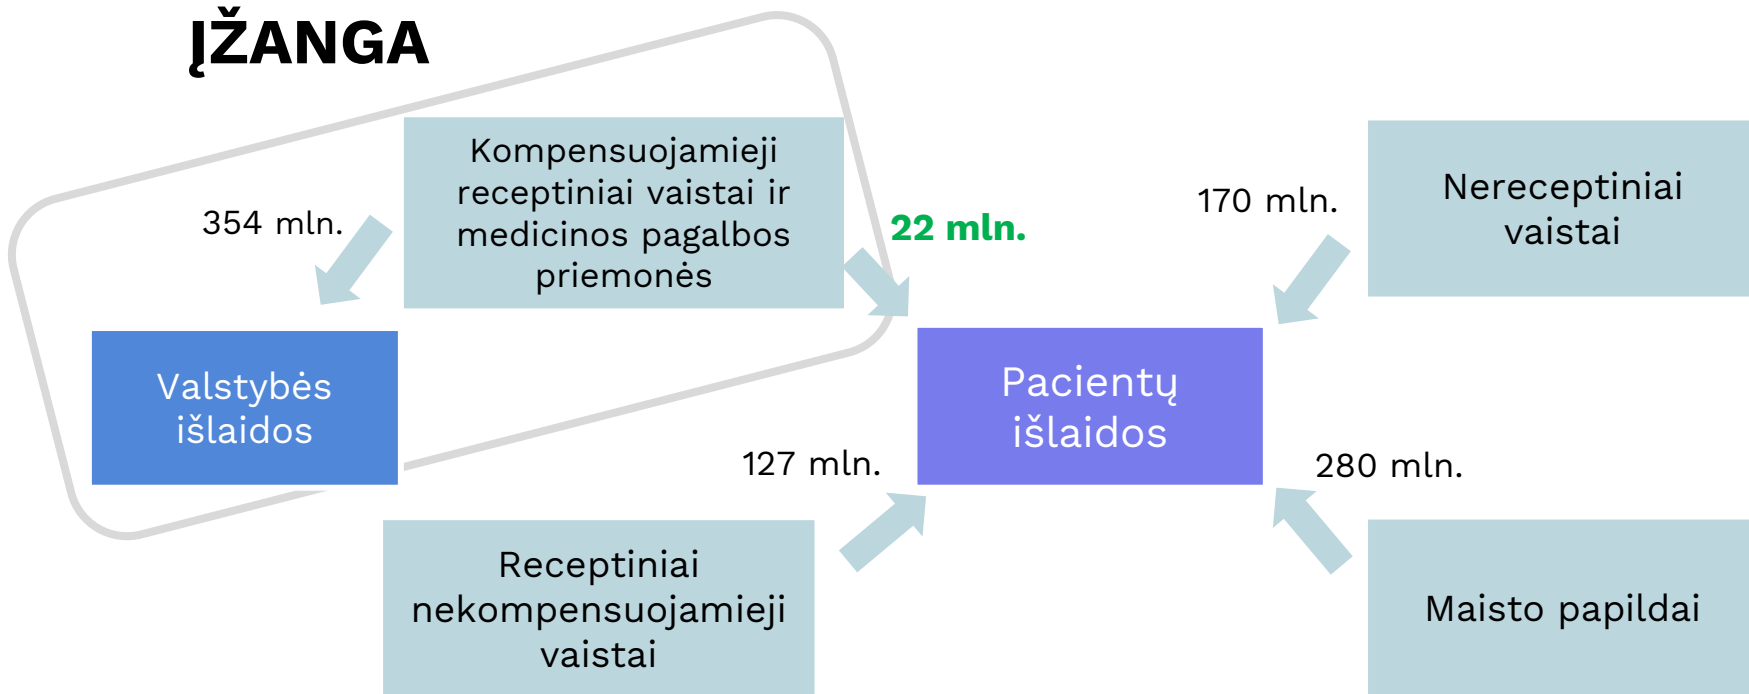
ĮŽANGA

Kompensuojamieji receptiniai vaistai ir medicinos pagalbos priemonės

354 mln.

22 mln.

170 mln.

Nereceptiniai vaistai

Valstybės išlaidos

Pacientų išlaidos

127 mln.

280 mln.

Receptiniai nekompensuojamieji vaistai

Maisto papildai